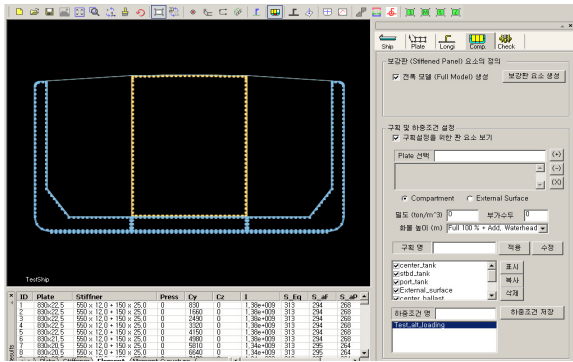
TestShip

Ship Plate Longi Comp. Check

보강판 (Stiffened Panel) 요소의 정의
☑ 전특 모델 (Full Model) 생성
보강판 요소 생성

구획 및 하중조건 설정
☑ 구획설정을 위한 판 요소 보기
Plate 선택
(+)
(-)
(X)
◉ Compartment ○ External Surface
밀도 (ton/m^3) 부가수두
화물 높이 (m) Full 100 % + Add. Waterhead
구획 명 적용 수정
☑center_tank
☑stbd_tank
☑port_tank
☑External_surface
center_ballast
표시
복사
삭제
하중조건 명 하중조건 저장
Test_all_loading

| ID | Plate | Stiffener | Press | Cy | Cz | I | S_Eq | S_aF | S_aP |
|---|---|---|---|---|---|---|---|---|---|
| 1 | 830x22.5 | 550 × 12.0 + 150 × 25.0 | 0 | 830 | 0 | 1.38e+009 | 313 | 294 | 268 |
| 2 | 830x22.5 | 550 × 12.0 + 150 × 25.0 | 0 | 1660 | 0 | 1.38e+009 | 313 | 294 | 268 |
| 3 | 830x22.5 | 550 × 12.0 + 150 × 25.0 | 0 | 2490 | 0 | 1.38e+009 | 313 | 294 | 268 |
| 4 | 830x22.5 | 550 × 12.0 + 150 × 25.0 | 0 | 3320 | 0 | 1.38e+009 | 313 | 294 | 268 |
| 5 | 830x22.5 | 550 × 12.0 + 150 × 25.0 | 0 | 4150 | 0 | 1.38e+009 | 313 | 294 | 268 |
| 6 | 830x21.5 | 550 × 12.0 + 150 × 25.0 | 0 | 4980 | 0 | 1.38e+009 | 313 | 294 | 268 |
| 7 | 830x20.5 | 550 × 12.0 + 150 × 25.0 | 0 | 5810 | 0 | 1.34e+009 | 313 | 295 | 264 |
| 8 | 830x20.5 | 550 × 12.0 + 150 × 25.0 | 0 | 6640 | 0 | 1.34e+009 | 313 | 295 | 264 |